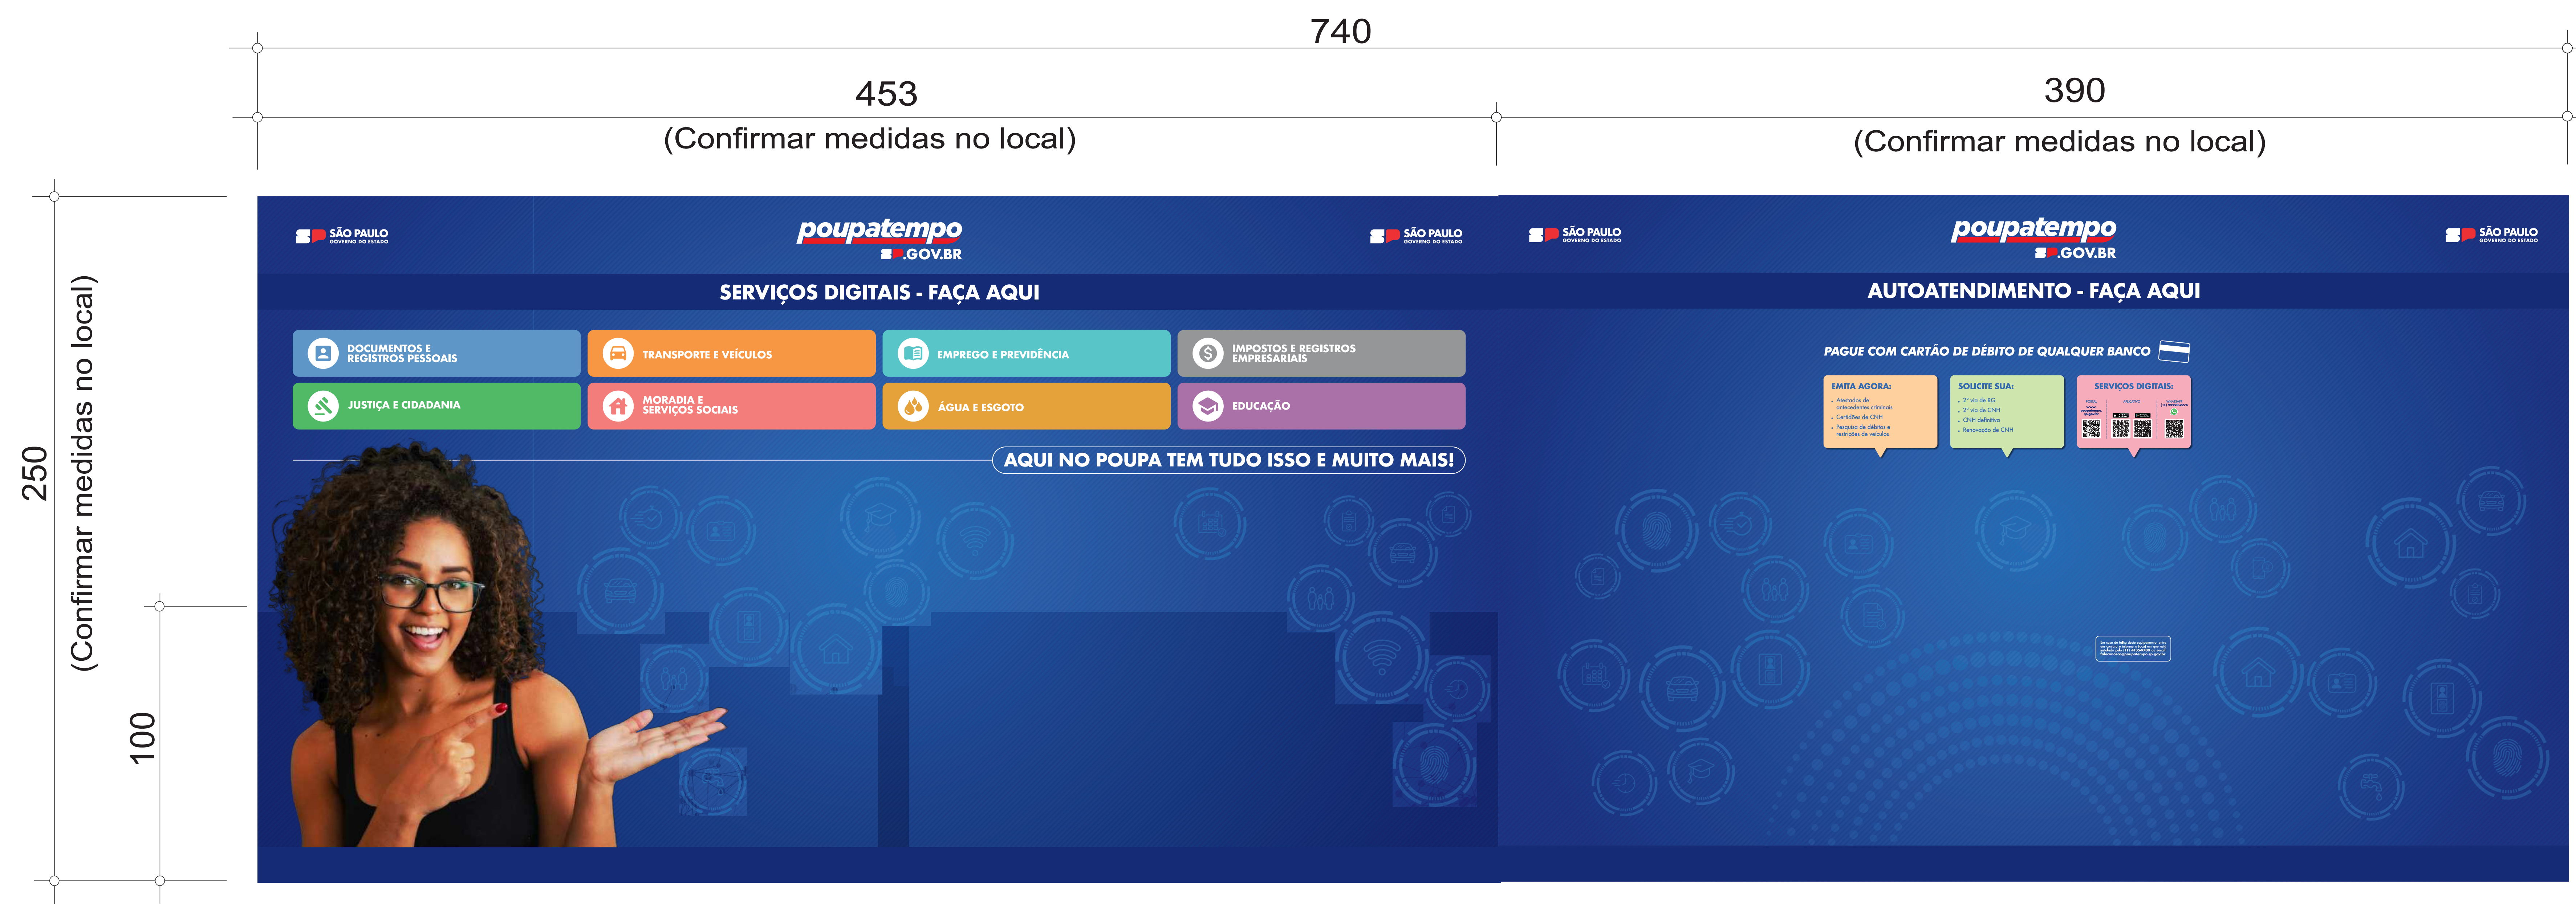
740

453
(Confirmar medidas no local)

390
(Confirmar medidas no local)

250
(Confirmar medidas no local)

100

SÃO PAULO
GOVERNO DO ESTADO

poupatempo
SP.GOV.BR

SÃO PAULO
GOVERNO DO ESTADO

SERVIÇOS DIGITAIS - FAÇA AQUI

DOCUMENTOS E REGISTROS PESSOAIS
TRANSPORTE E VEÍCULOS
EMPREGO E PREVIDÊNCIA
IMPOSTOS E REGISTROS EMPRESARIAIS
JUSTIÇA E CIDADANIA
MORADIA E SERVIÇOS SOCIAIS
ÁGUA E ESGOTO
EDUCAÇÃO

AQUI NO POUPA TEM TUDO ISSO E MUITO MAIS!

SÃO PAULO
GOVERNO DO ESTADO

poupatempo
SP.GOV.BR

SÃO PAULO
GOVERNO DO ESTADO

AUTOATENDIMENTO - FAÇA AQUI

PAGUE COM CARTÃO DE DÉBITO DE QUALQUER BANCO

EMITA AGORA:
• Atestados de antecedentes criminais
• Certidões de CNH
• Pesquisa de débitos e restrições de veículos

SOLICITE SUA:
• 2ª via de RG
• 2ª via de CNH
• CNH definitiva
• Renovação de CNH

SERVIÇOS DIGITAIS:

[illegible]